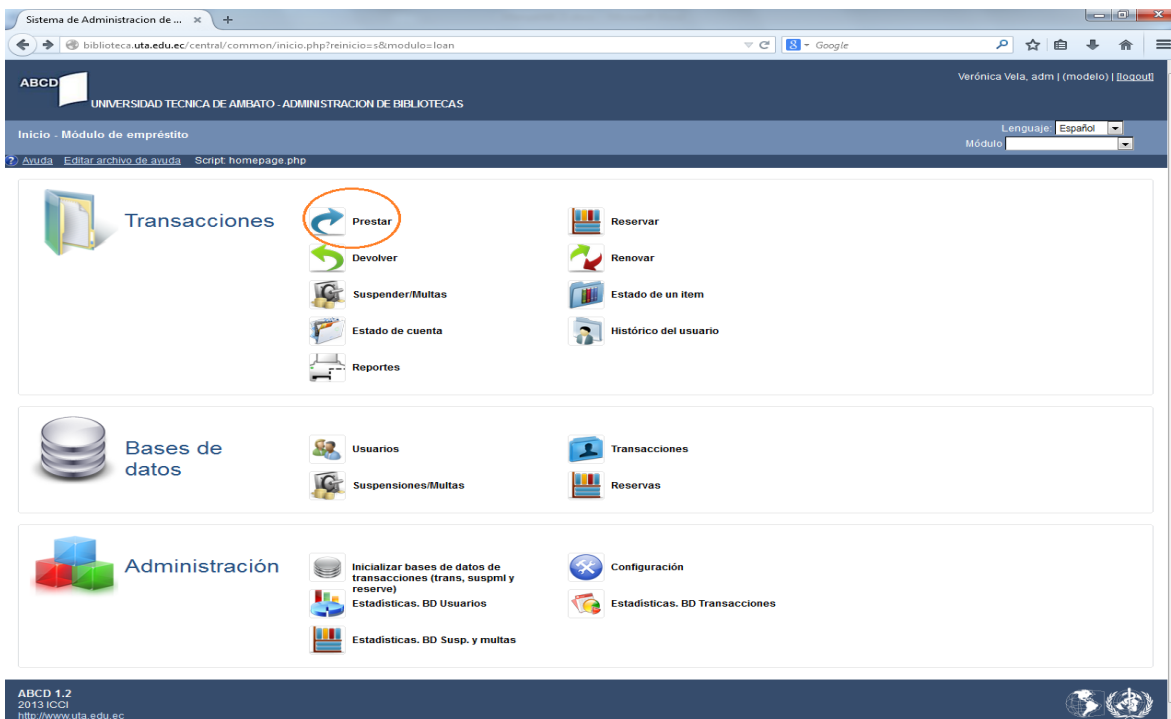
Sistema de Administracion de ... ×

biblioteca.uta.edu.ec/central/common/inicio.php?reinicio=s&modulo=loan

Google

ABCD

UNIVERSIDAD TECNICA DE AMBATO - ADMINISTRACION DE BIBLIOTECAS

Verónica Vela, adm | (modelo) | [logout]

Inicio - Módulo de empréstito

Lenguaje Español

Módulo

? Ayuda Editar archivo de ayuda Script: homepage.php

Transacciones

Prestar

Reservar

Devolver

Renovar

Suspender/Multas

Estado de un item

Estado de cuenta

Histórico del usuario

Reportes

Bases de datos

Usuarios

Transacciones

Suspensiones/Multas

Reservas

Administración

Inicializar bases de datos de transacciones (trans, suspml y reserve)

Configuración

Estadisticas. BD Usuarios

Estadisticas. BD Transacciones

Estadisticas. BD Susp. y multas

ABCD 1.2
2013 ICCI
http://www.uta.edu.ec